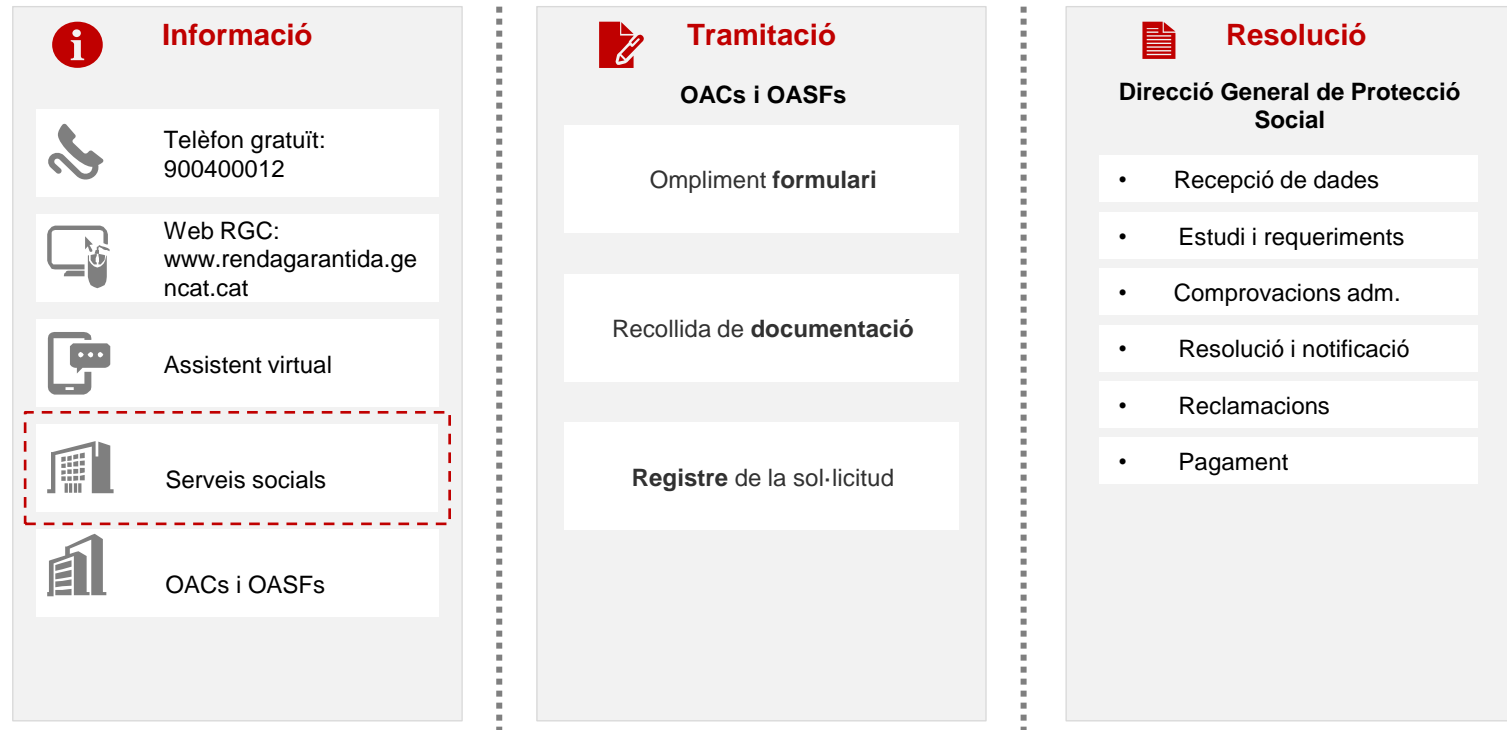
Informació

Telèfon gratuït: 900400012

Web RGC: www.rendagarantida.gencat.cat

Assistent virtual

Serveis socials

OACs i OASFs

Tramitació

OACs i OASFs

Ompliment **formulari**

Recollida de **documentació**

**Registre** de la sol·licitud

Resolució

Direcció General de Protecció Social

- Recepció de dades
- Estudi i requeriments
- Comprovacions adm.
- Resolució i notificació
- Reclamacions
- Pagament